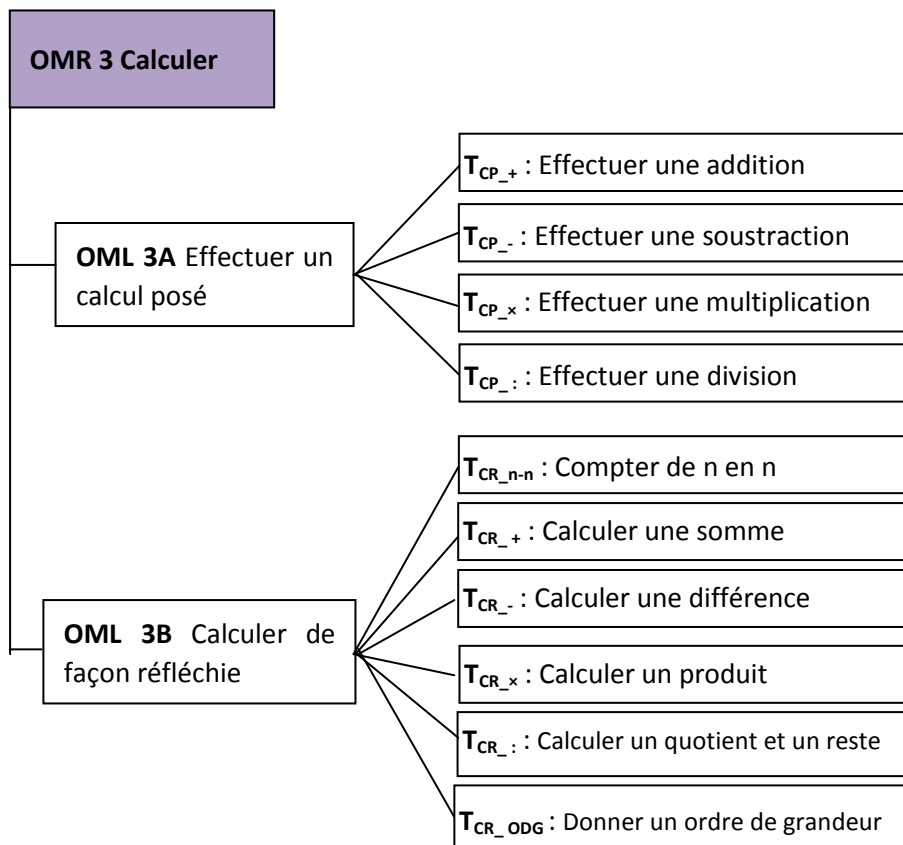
OMR 3 Calculer

OML 3A Effectuer un calcul posé

$T_{CP\_+}$ : Effectuer une addition

$T_{CP\_-}$ : Effectuer une soustraction

$T_{CP\_\times}$ : Effectuer une multiplication

$T_{CP\_:}$ : Effectuer une division

OML 3B Calculer de façon réfléchie

$T_{CR\_n\text{-}n}$ : Compter de n en n

$T_{CR\_+}$ : Calculer une somme

$T_{CR\_-}$ : Calculer une différence

$T_{CR\_\times}$ : Calculer un produit

$T_{CR\_:}$ : Calculer un quotient et un reste

$T_{CR\_ODG}$ : Donner un ordre de grandeur